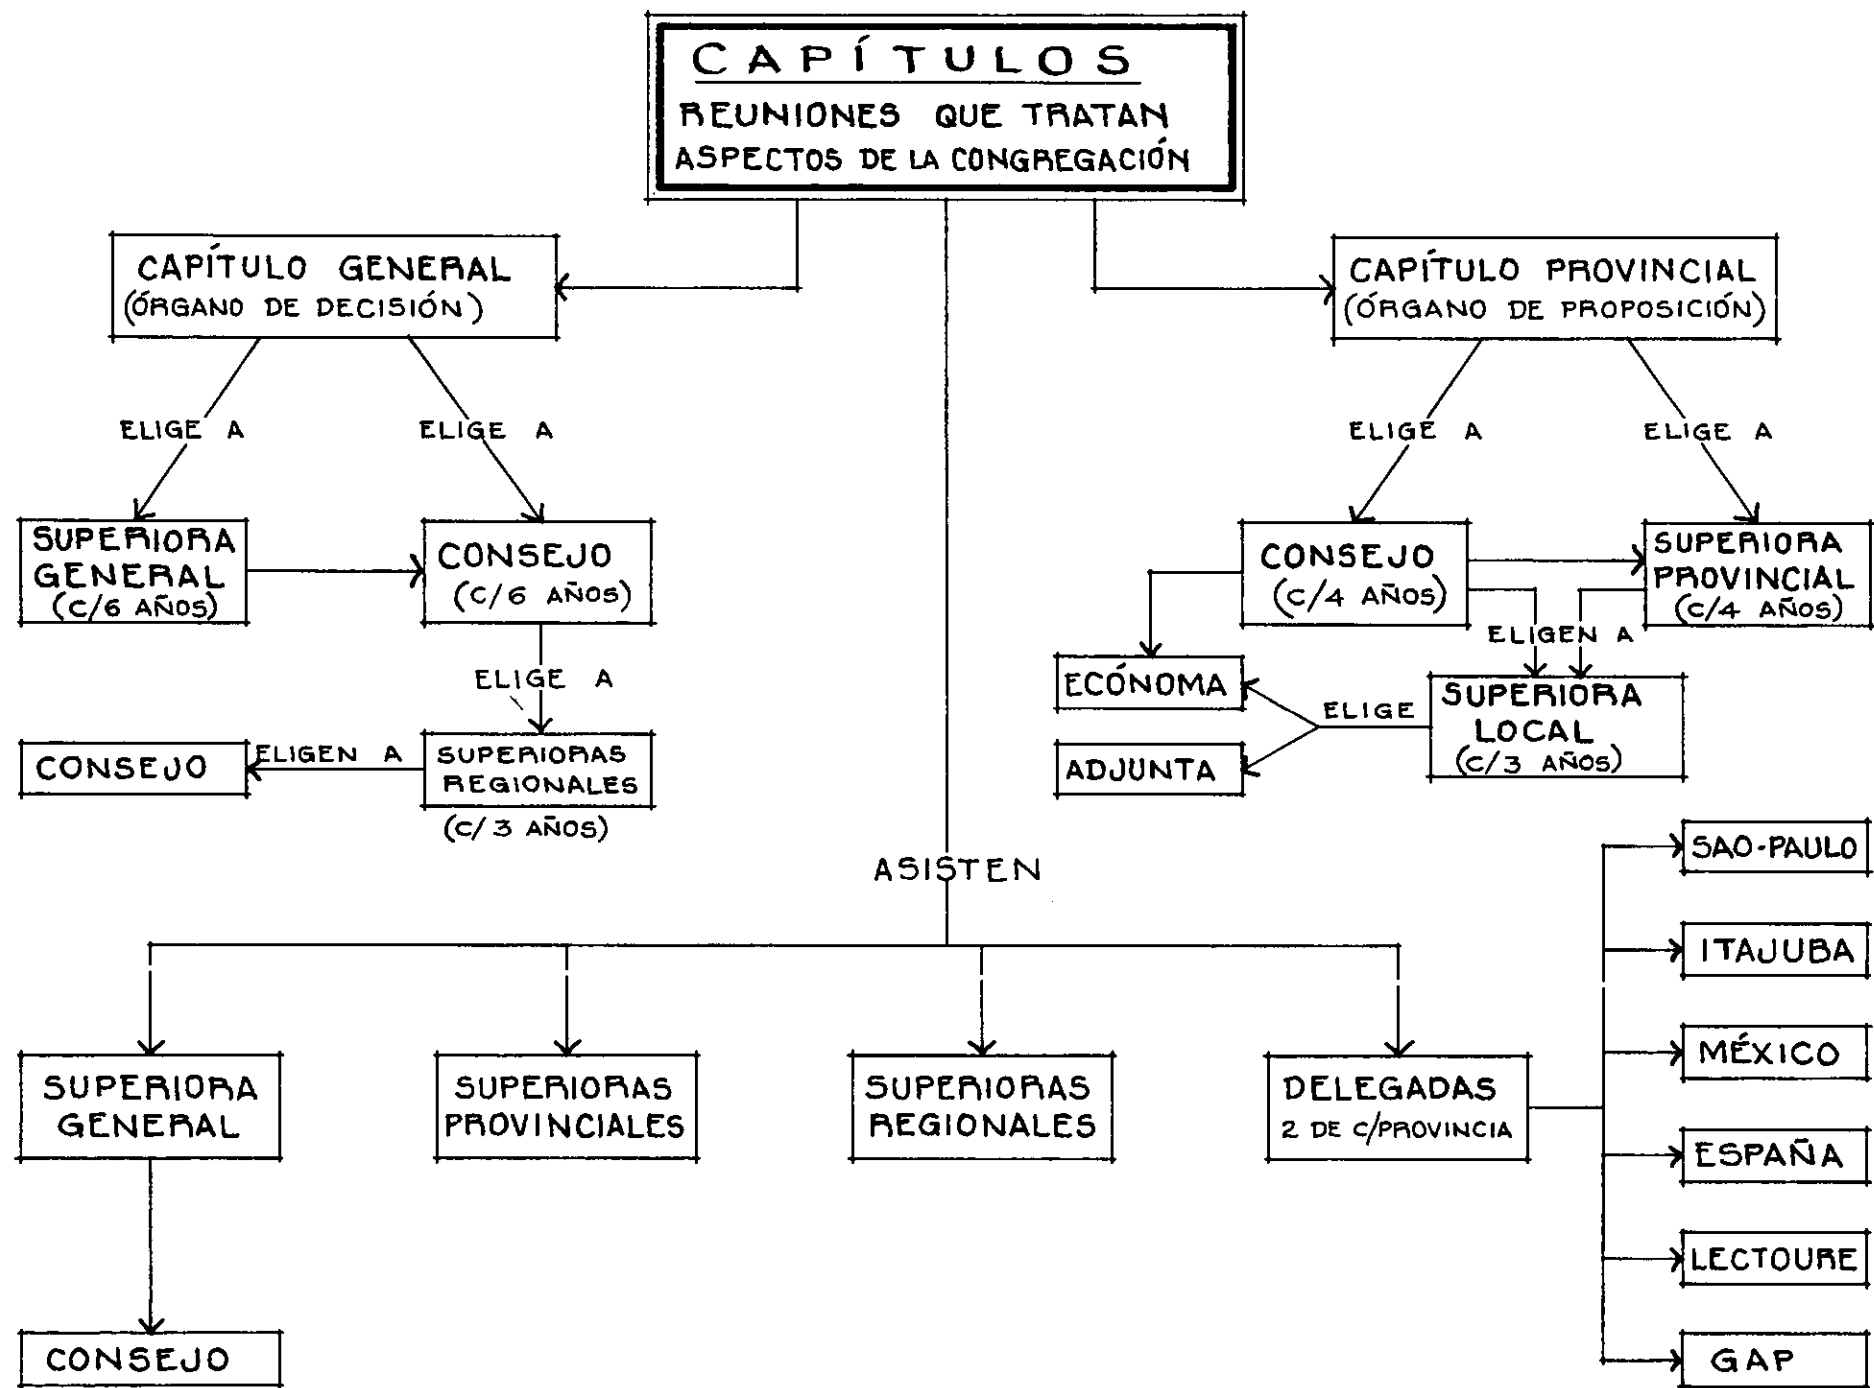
CAPÍTULOS
REUNIONES QUE TRATAN ASPECTOS DE LA CONGREGACIÓN

CAPÍTULO GENERAL (ÓRGANO DE DECISIÓN)

ELIGE A

ELIGE A

SUPERIORA GENERAL (C/6 AÑOS)

CONSEJO (C/6 AÑOS)

ELIGE A

SUPERIORAS REGIONALES (C/ 3 AÑOS)

ELIGEN A

CONSEJO

CAPÍTULO PROVINCIAL (ÓRGANO DE PROPOSICIÓN)

ELIGE A

ELIGE A

CONSEJO (C/4 AÑOS)

SUPERIORA PROVINCIAL (C/4 AÑOS)

ELIGEN A

ECÓNOMA

ADJUNTA

ELIGE

SUPERIORA LOCAL (C/3 AÑOS)

ASISTEN

SUPERIORA GENERAL

CONSEJO

SUPERIORAS PROVINCIALES

SUPERIORAS REGIONALES

DELEGADAS 2 DE C/PROVINCIA

SAO-PAULO

ITAJUBA

MÉXICO

ESPAÑA

LECTOURE

GAP